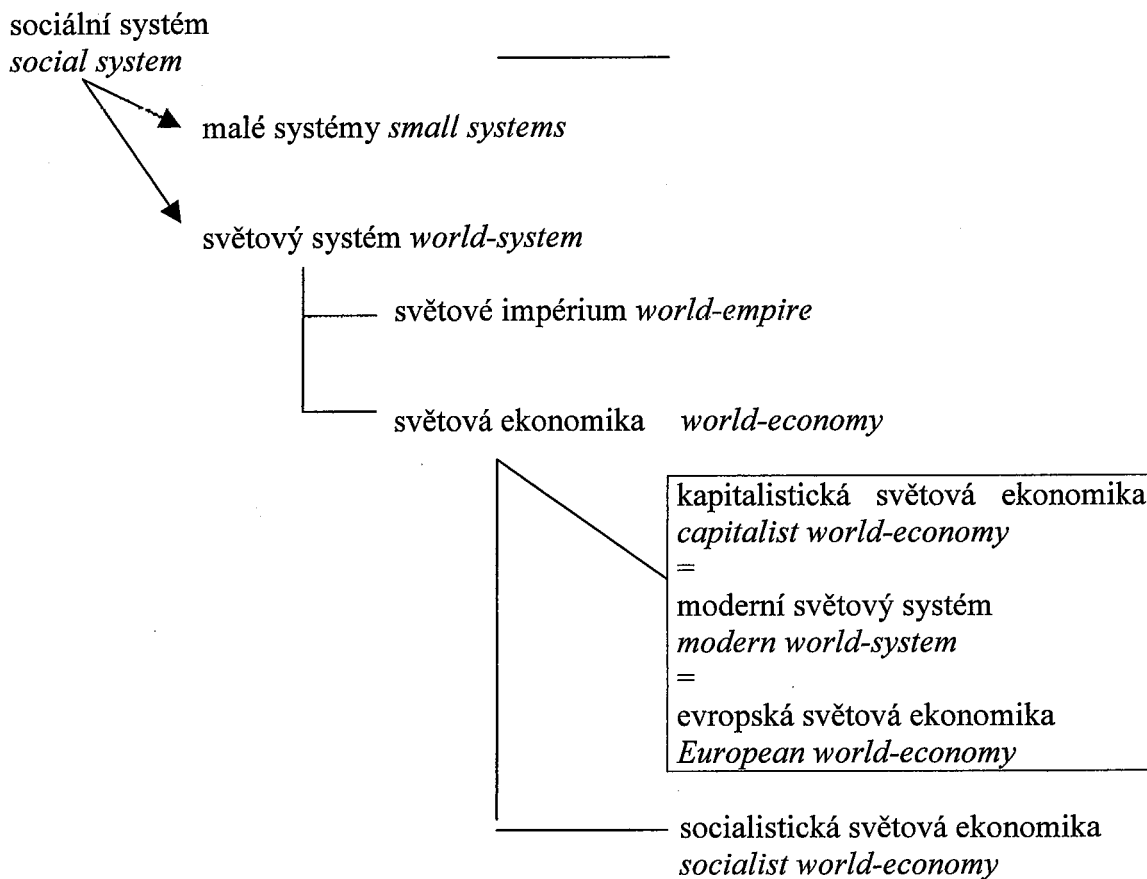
sociální systém
*social system*

malé systémy *small systems*

světový systém *world-system*

světové impérium *world-empire*

světová ekonomika *world-economy*

kapitalistická světová ekonomika
*capitalist world-economy*
=
moderní světový systém
*modern world-system*
=
evropská světová ekonomika
*European world-economy*

socialistická světová ekonomika
*socialist world-economy*